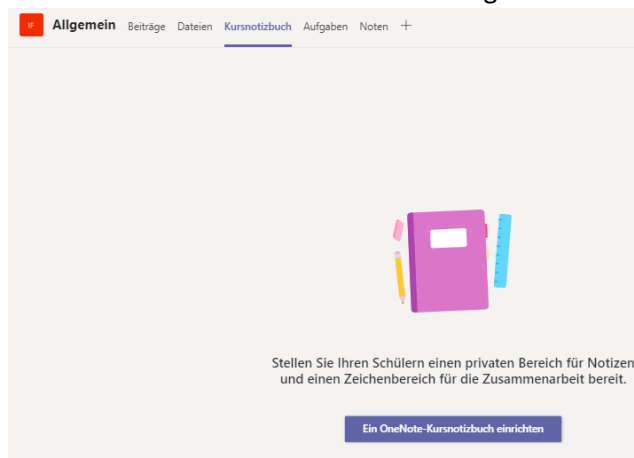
IF Allgemein Beiträge Dateien Kursnotizbuch Aufgaben Noten +

Stellen Sie Ihren Schülern einen privaten Bereich für Notizen und einen Zeichenbereich für die Zusammenarbeit bereit.

Ein OneNote-Kursnotizbuch einrichten